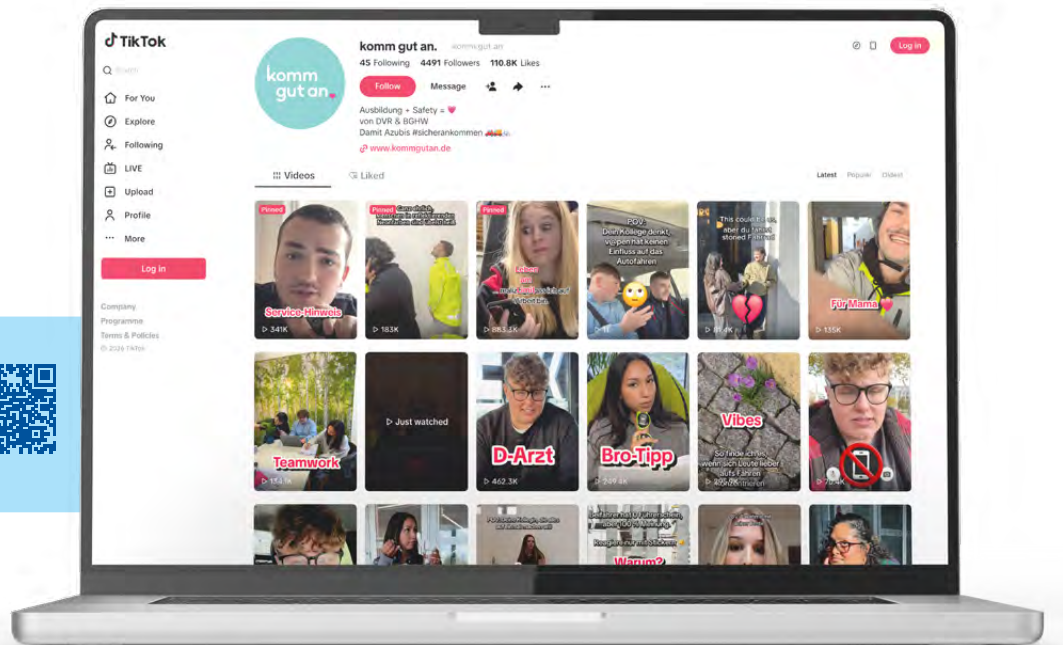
TikTok

Search

For You

Explore

Following

LIVE

Upload

Profile

More

Log in

Company

Programme

Terms & Policies

© 2024 TikTok

komm gut an.

komm gut an. kommgut.an

45 Following 4491 Followers 110.8K Likes

Follow Message

Ausbildung + Safety = 💗
von DVR & BGHW
Damit Azubis #sicherankommen

www.kommgutan.de

Log in

Videos Liked

Latest Popular Oldest

Pinned
Service-Hinweis
341K

Pinned
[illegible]
183K

Pinned
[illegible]
883.3K

POV: Dein Kollege denkt, vy pen hat keinen Einfluss auf das Autofahren
18

This could have been, aber du fährst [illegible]
91.4K

Für Mama
135K

Teamwork
15.1K

Just watched

D-Arzt
462.3K

Bro-Tipp
249.4K

Vibes
So finde ich's, wenn sich Leute lieber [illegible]
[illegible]

70.4K

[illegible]

Warum?